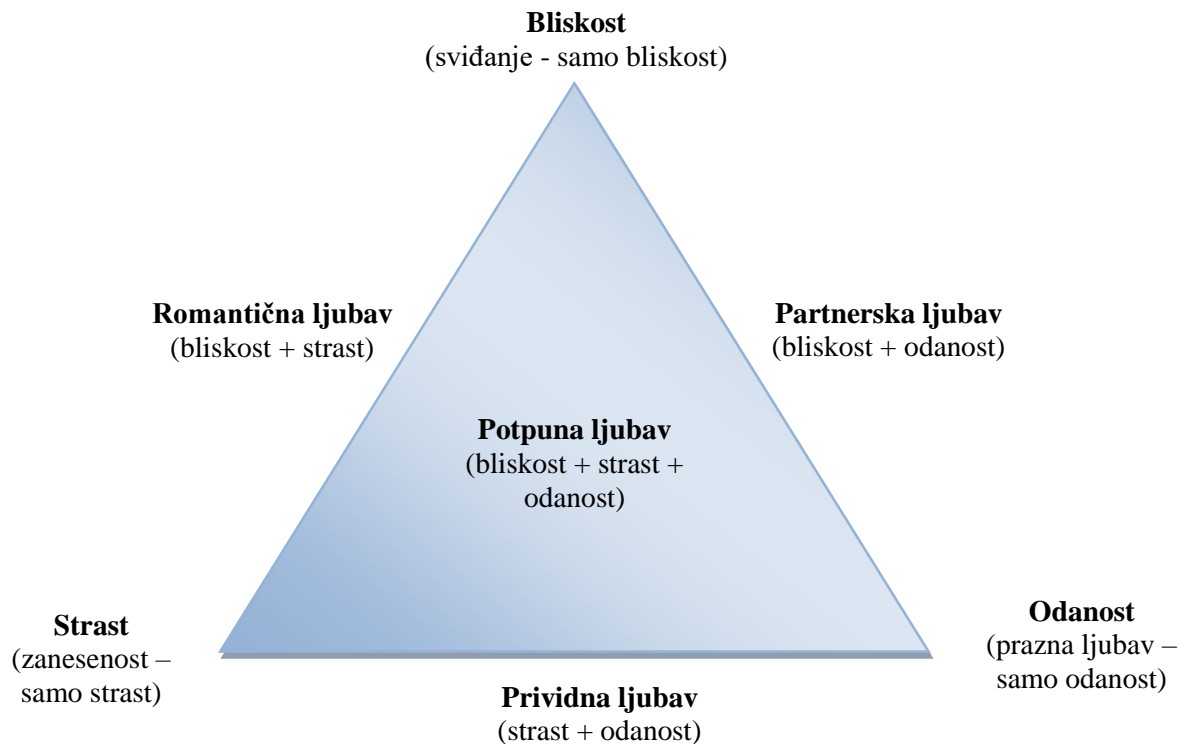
Bliskost
(sviđanje - samo bliskost)

Romantična ljubav
(bliskost + strast)

Partnerska ljubav
(bliskost + odanost)

Potpuna ljubav
(bliskost + strast + odanost)

Strast
(zanesenost – samo strast)

Odanost
(prazna ljubav – samo odanost)

Prividna ljubav
(strast + odanost)